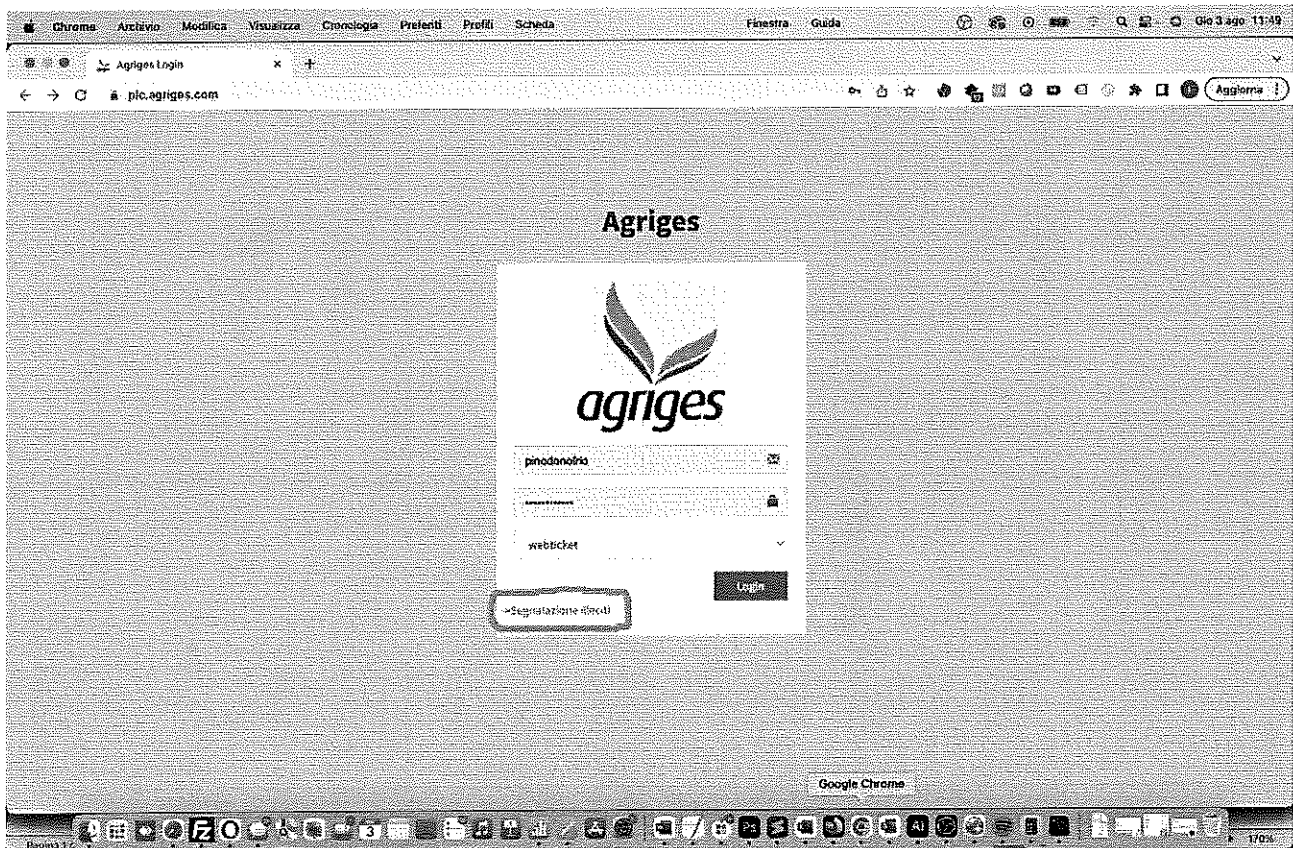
Chrome Archivio Modifica Visualizza Cronologia Preferiti Profili Scheda Finestra Guida Gio 3 ago 11:49

Agriges Login

plc.agriges.com

Aggiorna

Agriges

agriges

pinodonofrio

webticket

Login

>Segnalazione difetti

Google Chrome

3

170%